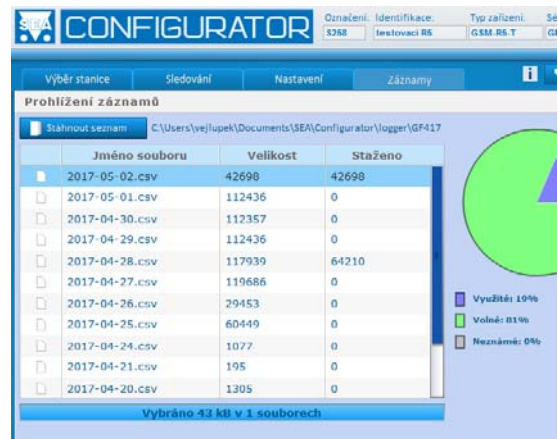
SEA CONFIGURATOR

Označení: 5268 Identifikace: testovaci R5 Typ zařízení: GSM.R5.T Se GF

Výběr stanice Sledování Nastavení Záznamy

Prohlížení záznamů

Stáhnout seznam C:\Users\vejlupek\Documents\SEA\Configurator\logger\GF417

| | Jméno souboru | Velikost | Staženo |
|---|---|---|---|
| | 2017-05-02.csv | 42698 | 42698 |
| | 2017-05-01.csv | 112436 | 0 |
| | 2017-04-30.csv | 112357 | 0 |
| | 2017-04-29.csv | 112436 | 0 |
| | 2017-04-28.csv | 117939 | 64210 |
| | 2017-04-27.csv | 119686 | 0 |
| | 2017-04-26.csv | 29453 | 0 |
| | 2017-04-25.csv | 60449 | 0 |
| | 2017-04-24.csv | 1077 | 0 |
| | 2017-04-21.csv | 195 | 0 |
| | 2017-04-20.csv | 1305 | 0 |

Vybráno 43 kB v 1 souborech

Využité: 19%
Volné: 81%
Neznámé: 0%